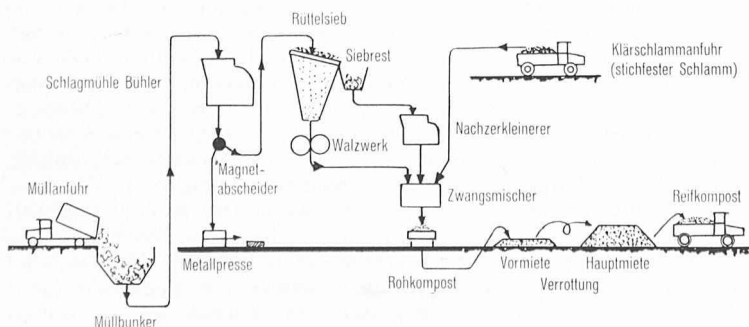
Ruttelsieb
Siebrest
Klärschlammanfuhr (stichfester Schlamm)
Schlagmuhle Buhler
Walzwerk
Nachzerkleinerer
Magnetabscheider
Mullanfuhr
Zwangsmischer
Reifkompost
Metallpresse
Rohkompost
Vormiete
Hauptmiete
Verrottung
Mullbunker